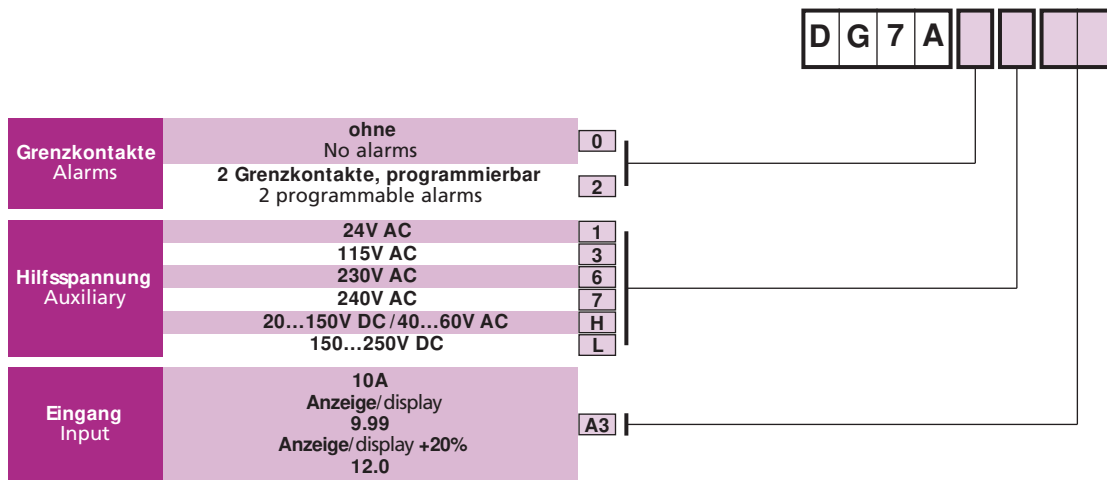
D G 7 A

Grenzkontakte
Alarms

ohne
No alarms
0

2 Grenzkontakte, programmierbar
2 programmable alarms
2

Hilfsspannung
Auxiliary

24V AC
1
115V AC
3
230V AC
6
240V AC
7
20…150V DC / 40…60V AC
H
150…250V DC
L

Eingang
Input

10A
Anzeige/display
9.99
Anzeige/display +20%
12.0
A3